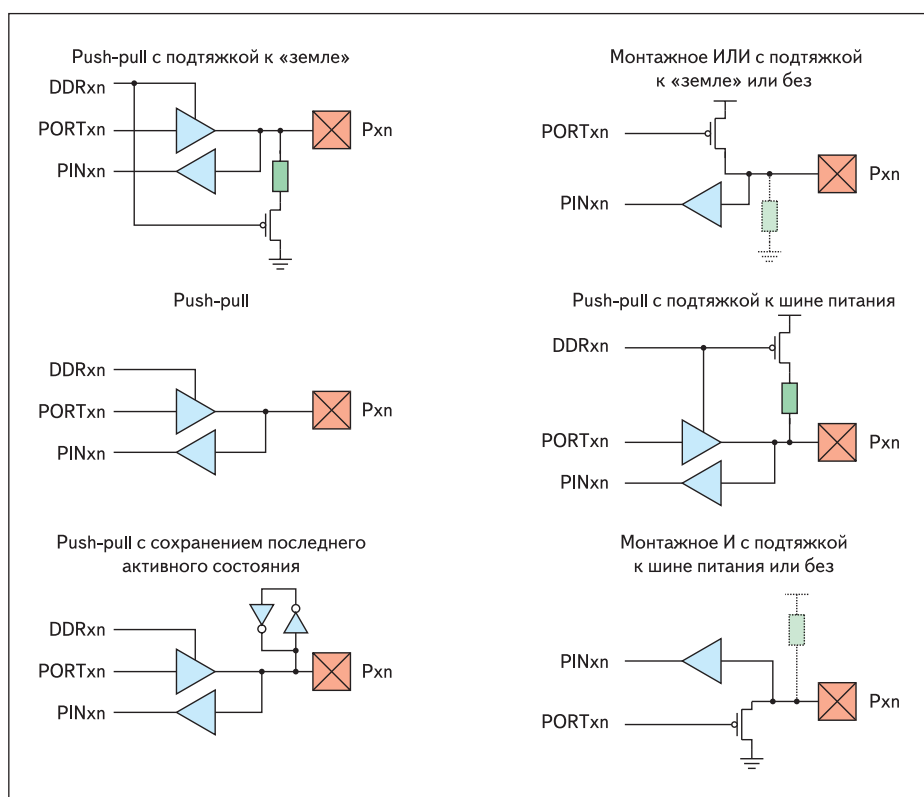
Push-pull с подтяжкой к «земле»

DDRxn

PORTxn

PINxn

Pxn

Монтажное ИЛИ с подтяжкой к «земле» или без

PORTxn

PINxn

Pxn

Push-pull

DDRxn

PORTxn

PINxn

Pxn

Push-pull с подтяжкой к шине питания

DDRxn

PORTxn

PINxn

Pxn

Push-pull с сохранением последнего активного состояния

DDRxn

PORTxn

PINxn

Pxn

Монтажное И с подтяжкой к шине питания или без

PINxn

PORTxn

Pxn